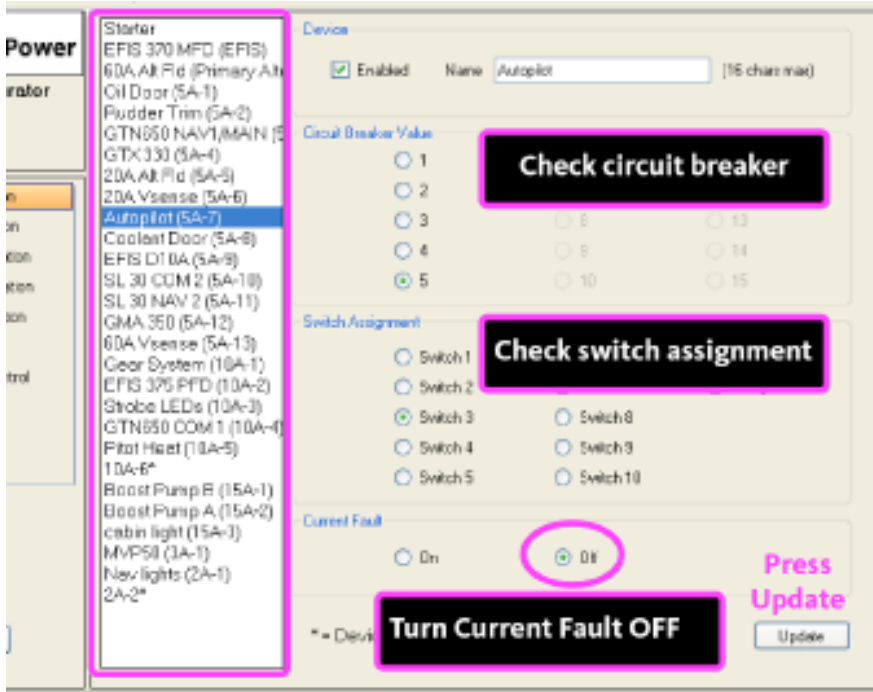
Power
rator
n
n
tion
tion
tion
trol

Starter
EFIS 370 MFD (EFIS)
60A Alt Fld (Primary Alt
Oil Door (5A-1)
Rudder Trim (5A-2)
GTN650 NAV1/MAIN (5
GTX 330 (5A-4)
20A Alt Fld (5A-5)
20A Vsense (5A-6)
Autopilot (5A-7)
Coolant Door (5A-8)
EFIS D10A (5A-9)
SL 30 COM 2 (5A-10)
SL 30 NAV 2 (5A-11)
GMA 350 (5A-12)
60A Vsense (5A-13)
Gear System (10A-1)
EFIS 375 PFD (10A-2)
Strobe LEDs (10A-3)
GTN650 COM 1 (10A-4)
Pitot Heat (10A-5)
10A-6*
Boost Pump B (15A-1)
Boost Pump A (15A-2)
cabin light (15A-3)
MVP50 (3A-1)
Nav lights (2A-1)
2A-2*

Device
Enabled Name Autopilot (16 chars max)

Circuit Breaker Value
1
2
3
4
5
8
9
10
13
14
15

Check circuit breaker

Switch Assignment
Switch 1
Switch 2
Switch 3
Switch 4
Switch 5
Switch 8
Switch 9
Switch 10

Check switch assignment

Current Fault
On
Off

Press Update

* = Devi

Turn Current Fault OFF

Update